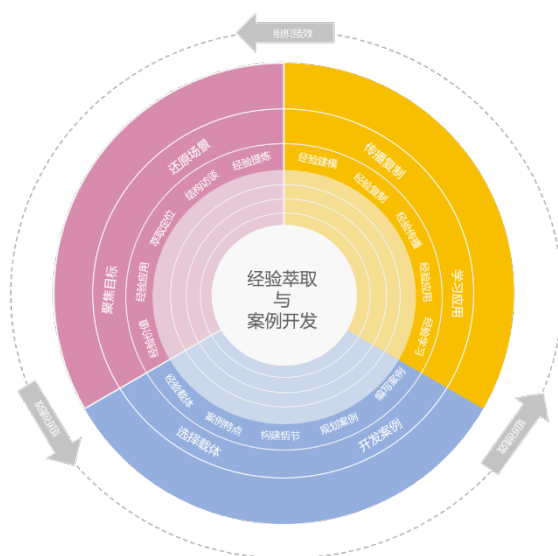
经验萃取
与
案例开发

还原场景
聚焦目标
传播复制
学习应用
选择载体
开发案例

经验提炼
结构访谈
萃取定位
经验应用
明确问题

经验建模
经验复制
经验传播
经验应用
经验学习

经验载体
案例特点
构建情节
规划案例
撰写案例

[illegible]
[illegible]
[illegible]